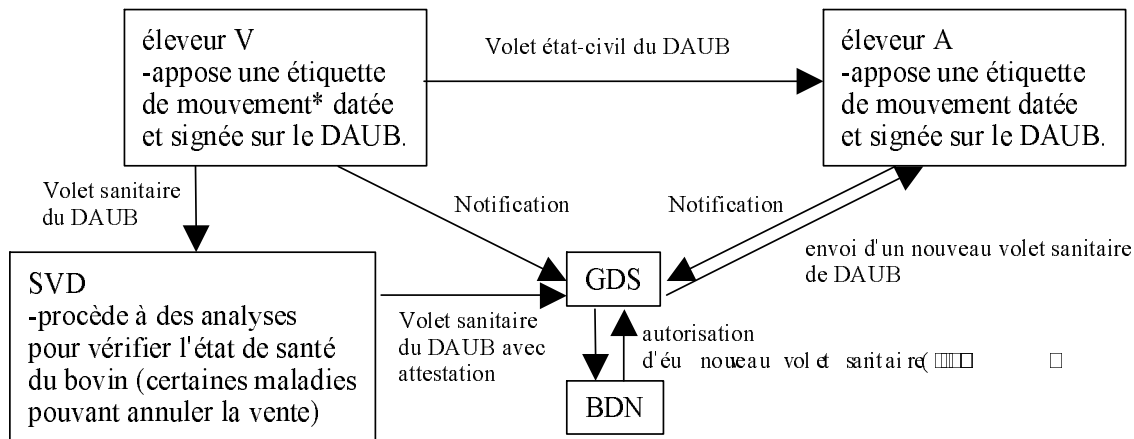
éleveur V
-appose une étiquette de mouvement* datée et signée sur le DAUB.

Volet état-civil du DAUB

éleveur A
-appose une étiquette de mouvement datée et signée sur le DAUB.

Volet sanitaire du DAUB

Notification

Notification

envoi d'un nouveau volet sanitaire de DAUB

SVD
-procède à des analyses pour vérifier l'état de santé du bovin (certaines maladies pouvant annuler la vente)

GDS

Volet sanitaire du DAUB avec attestation

autorisation d'éu noueau volet sanitaire( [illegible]

BDN